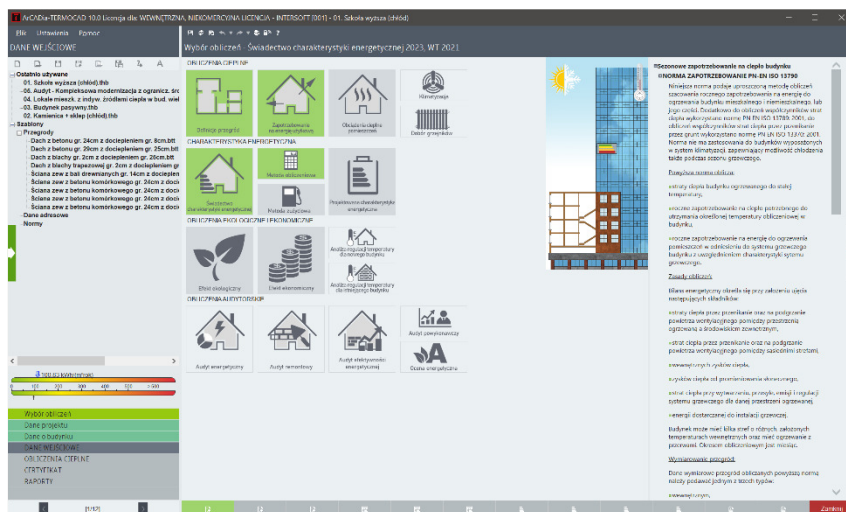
ArCADia-TERMOCAD 10.0 Licencja dla WEWNĘTRZNA, NIEKOMERCYJNA LICENCJA - INTERSOFT [001] - 01. Szkoła wyższa (chłód)

Plik Ustawienia Pomoc

DANE WEJŚCIOWE

Wybór obliczeń : Świadectwo charakterystyki energetycznej 2023, WT 2021

Ostatnio używane
01. Szkoła wyższa (chłód).thb
06. Audyt - Kompleksowa modernizacja z ogranicz. src
04. Lokale mieszk. z indyw. źródłami ciepła w bud. wiel
03. Budynek pasywny.thb
02. Kamienica + sklep (chłód).thb
Szablony
Przegrody
Dach z betonu gr. 24cm z dociepleniem gr. 8cm.btt
Dach z betonu gr. 20cm z dociepleniem gr. 25cm.btt
Dach z blachy gr. 2cm z dociepleniem gr. 20cm.btt
Dach z blachy trapezowej gr. 2cm z dociepleniem gr
Ściana zew z bali drewnianych gr. 14cm z docieplen
Ściana zew z betonu komórkowego gr. 24cm z docie
Ściana zew z betonu komórkowego gr. 24cm z docie
Ściana zew z betonu komórkowego gr. 24cm z docie
Ściana zew z betonu komórkowego gr. 24cm z docie
Dane adresowe
Normy

100,03 kWh/(m²rok)
0 50 100 150 200 250 >300

Wybór obliczeń
Dane projektu
Dane o budynku
DANE WEJŚCIOWE
OBLICZENIA CIEPLNE
CERTYFIKAT
RAPORTY

OBLICZENIA CIEPLNE
Definicje przegród
Zapotrzebowanie na energię użytkową
Obciążenie cieplne pomieszczeń
Klimatyzacja
Dobór grzejników

CHARAKTERYSTYKA ENERGETYCZNA
Świadectwo charakterystyki energetycznej
Metoda obliczeniowa
Metoda zużyciowa
Projektowana charakterystyka energetyczna

OBLICZENIA EKOLOGICZNE I EKONOMICZNE
Efekt ekologiczny
Efekt ekonomiczny
Analiza rocznego zapotrzebowania dla nowego budynku
Analiza rocznego zapotrzebowania dla istniejącego budynku

OBLICZENIA AUDYTORSKIE
Audyt energetyczny
Audyt remontowy
Audyt efektywności energetycznej
Audyt powykonawczy
Ocena energetyczna

Sezonowe zapotrzebowanie na ciepło budynku
NORMA ZAPOTRZEBOWANIE PN-EN ISO 13790

Niniejsza norma podaje uproszczoną metodę obliczeń sezonowego zapotrzebowania na energię do ogrzewania budynku mieszkalnego i niemieszkalnego, lub jego części. Dodatkowo do obliczeń współczynnika strat ciepła wykorzystano normę PN EN ISO 13789: 2001, do obliczeń współczynnika strat ciepła przez przenikanie przez grunt wykorzystano normę PN EN ISO 13370: 2001. Norma nie ma zastosowania do budynków wyposażonych w system klimatyzacji zapewniający możliwość chłodzenia także podczas sezonu grzewczego.

Przegląd normy obliczeń

straty ciepła budynku ogrzewanego do stałej temperatury,

roczne zapotrzebowanie na ciepło potrzebne do utrzymania określonej temperatury obliczeniowej w budynku,

roczne zapotrzebowanie na energię do ogrzewania pomieszczeń w odniesieniu do systemu grzewczego budynku z uwzględnieniem charakterystyki systemu grzewczego.

Zasady obliczeń

Bilans energetyczny określa się przy założeniu ciepła następujących składników.

straty ciepła przez przenikanie oraz na podgrzanie powietrza wentylacyjnego pomiędzy przestrzenią ogrzewaną a środowiskiem zewnętrznym,

straty ciepła przez przenikanie oraz na podgrzanie powietrza wentylacyjnego pomiędzy sąsiednimi strefami.

wewnętrzne zyski ciepła,

zyski ciepła od promieniowania słonecznego,

straty ciepła przy wytwarzaniu, przesyle, emisji i regulacji systemu grzewczego dla danej przestrzeni ogrzewanej,

energii dostarczonej do instalacji grzewczej.

Budynek może mieć kilka stref o różnych, założonych temperaturach wewnętrznych oraz mieć ogrzewanie z przerwami. Okresem obliczeniowym jest miesiąc.

Wymiarowanie przegród

Dane wymiarowe przegród obliczanych powyższą normą należy podawać jednym z trzech typów:

wewnętrznym,

[1/12]

Zamknij